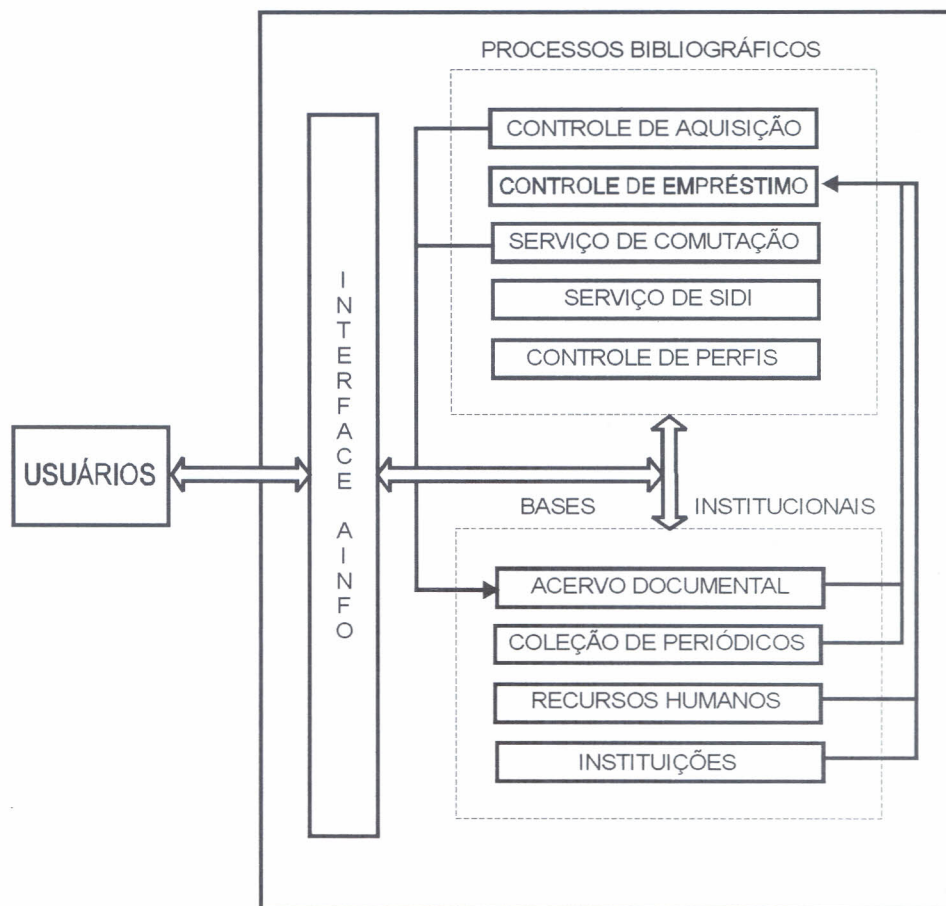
USUÁRIOS

INTERFACE AINFO

PROCESSOS BIBLIOGRÁFICOS

CONTROLE DE AQUISIÇÃO

CONTROLE DE EMPRÉSTIMO

SERVIÇO DE COMUTAÇÃO

SERVIÇO DE SIDI

CONTROLE DE PERFIS

BASES INSTITUCIONAIS

ACERVO DOCUMENTAL

COLEÇÃO DE PERIÓDICOS

RECURSOS HUMANOS

INSTITUIÇÕES